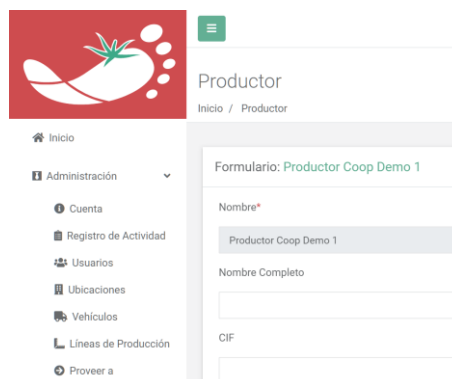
Productor
Inicio / Productor

Inicio
Administración
Cuenta
Registro de Actividad
Usuarios
Ubicaciones
Vehículos
Líneas de Producción
Proveer a

Formulario: Productor Coop Demo 1
Nombre*
Productor Coop Demo 1
Nombre Completo
CIF